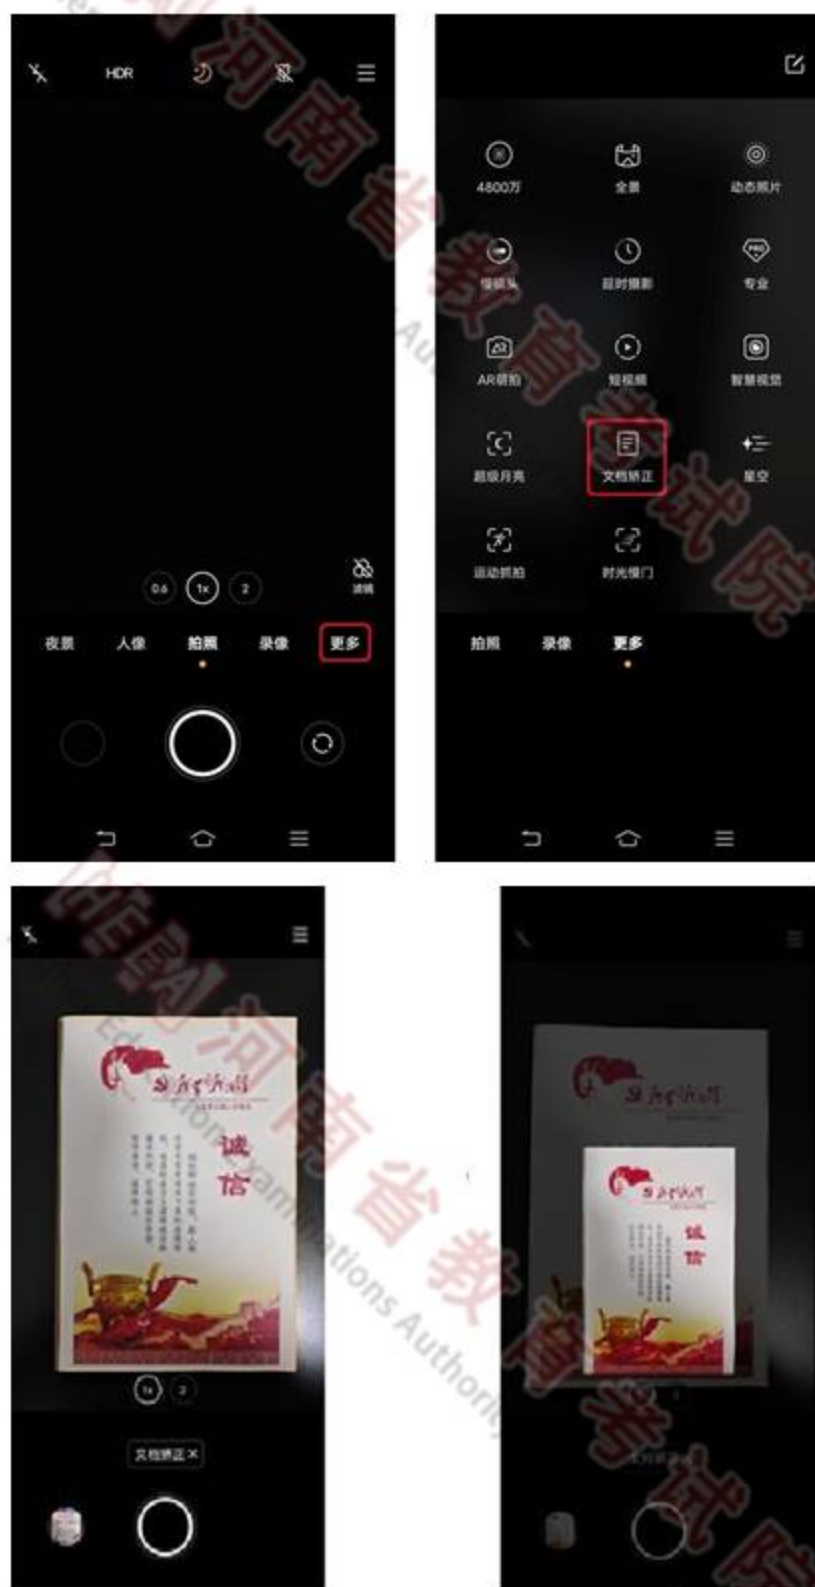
HDR

0.6 1x 2
滤镜
夜景 人像 拍照 录像 更多

4800万 全景 动态照片
慢镜头 延时摄影 专业
AR萌拍 短视频 智慧视觉
超级月亮 文档矫正 星空
运动抓拍 时光慢门
拍照 录像 更多

1x 2
文档矫正 ×
诚信

诚信

河南省教育考试院
Education Examinations Authority
河南省教育考试院